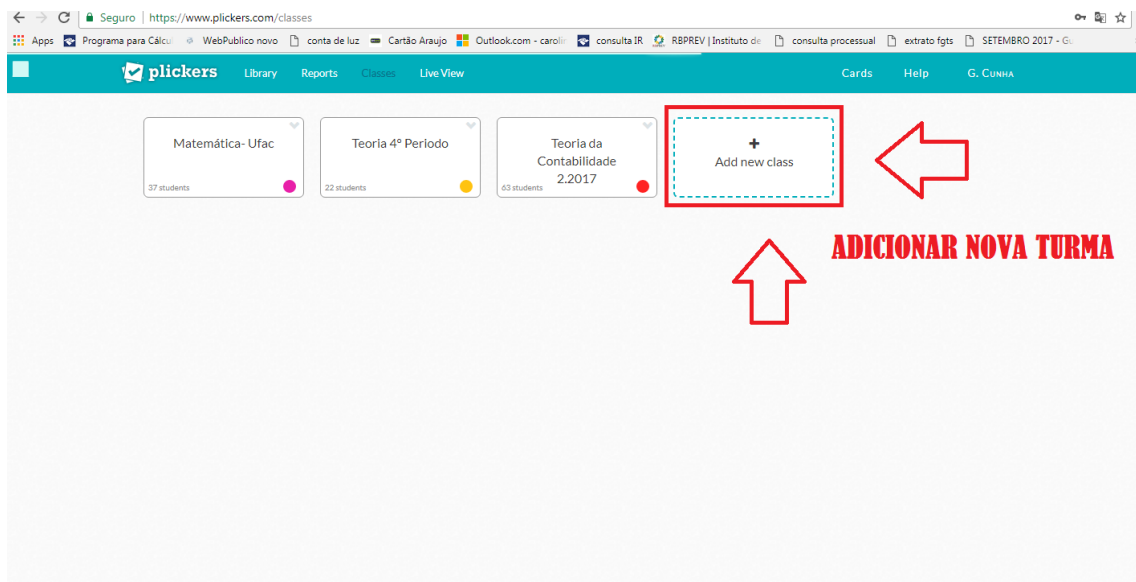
Seguro | https://www.plickers.com/classes

Apps Programa para Cálcu WebPublico novo conta de luz Cartão Araujo Outlook.com - carolir consulta IR RBPREV | Instituto de consulta processual extrato fgts SETEMBRO 2017 - G

plickers Library Reports Classes Live View Cards Help G. Cunha

Matemática- Ufac
37 students

Teoria 4º Periodo
22 students

Teoria da Contabilidade 2.2017
63 students

+
Add new class

ADICIONAR NOVA TURMA